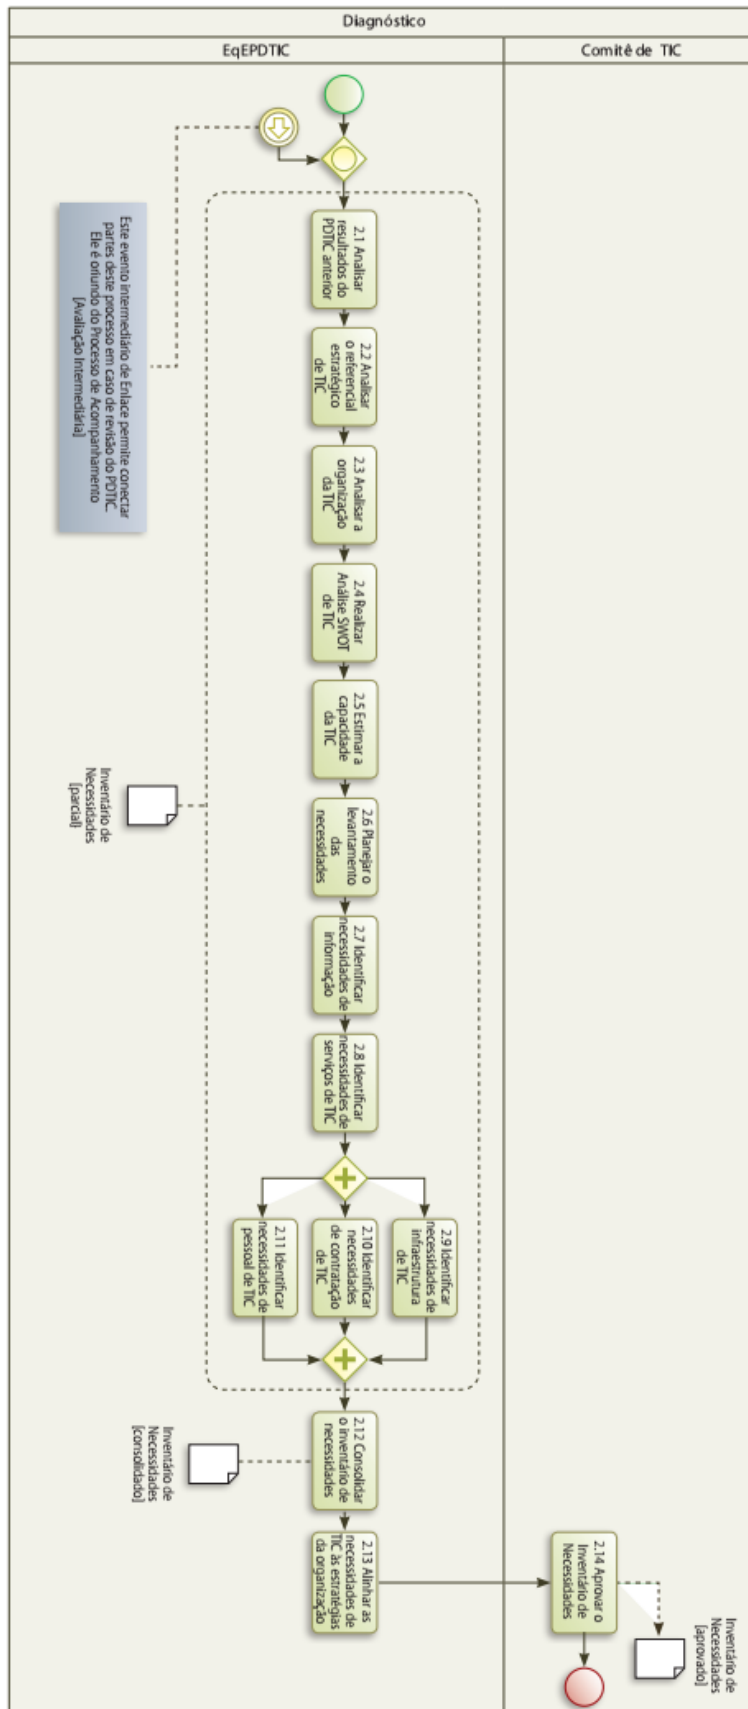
Diagnóstico

EqEPDTIC

Comitê de TIC

Este evento intermediário de Enlace permite conectar partes deste processo em caso de revisão do PDTIC. Ele é oriundo do Processo de Acompanhamento [Avaliação Intermediária]

2.1 Analisar resultados do PDTIC anterior

2.2 Analisar o referencial estratégico de TIC

2.3 Analisar a organização da TIC

2.4 Realizar Análise SWOT de TIC

2.5 Estimar a capacidade da TIC

Inventário de Necessidades [parcial]

2.6 Planejar o levantamento das necessidades

2.7 Identificar necessidades de informação

2.8 Identificar necessidades de serviços de TIC

2.9 Identificar necessidades de infraestrutura de TIC

2.10 Identificar necessidades de contratação de TIC

2.11 Identificar necessidades de pessoal de TIC

2.12 Consolidar o inventário de necessidades

Inventário de Necessidades [consolidado]

2.13 Alinhar as necessidades de TIC às estratégias da organização

2.14 Aprovar o Inventário de Necessidades

Inventário de Necessidades [aprovado]